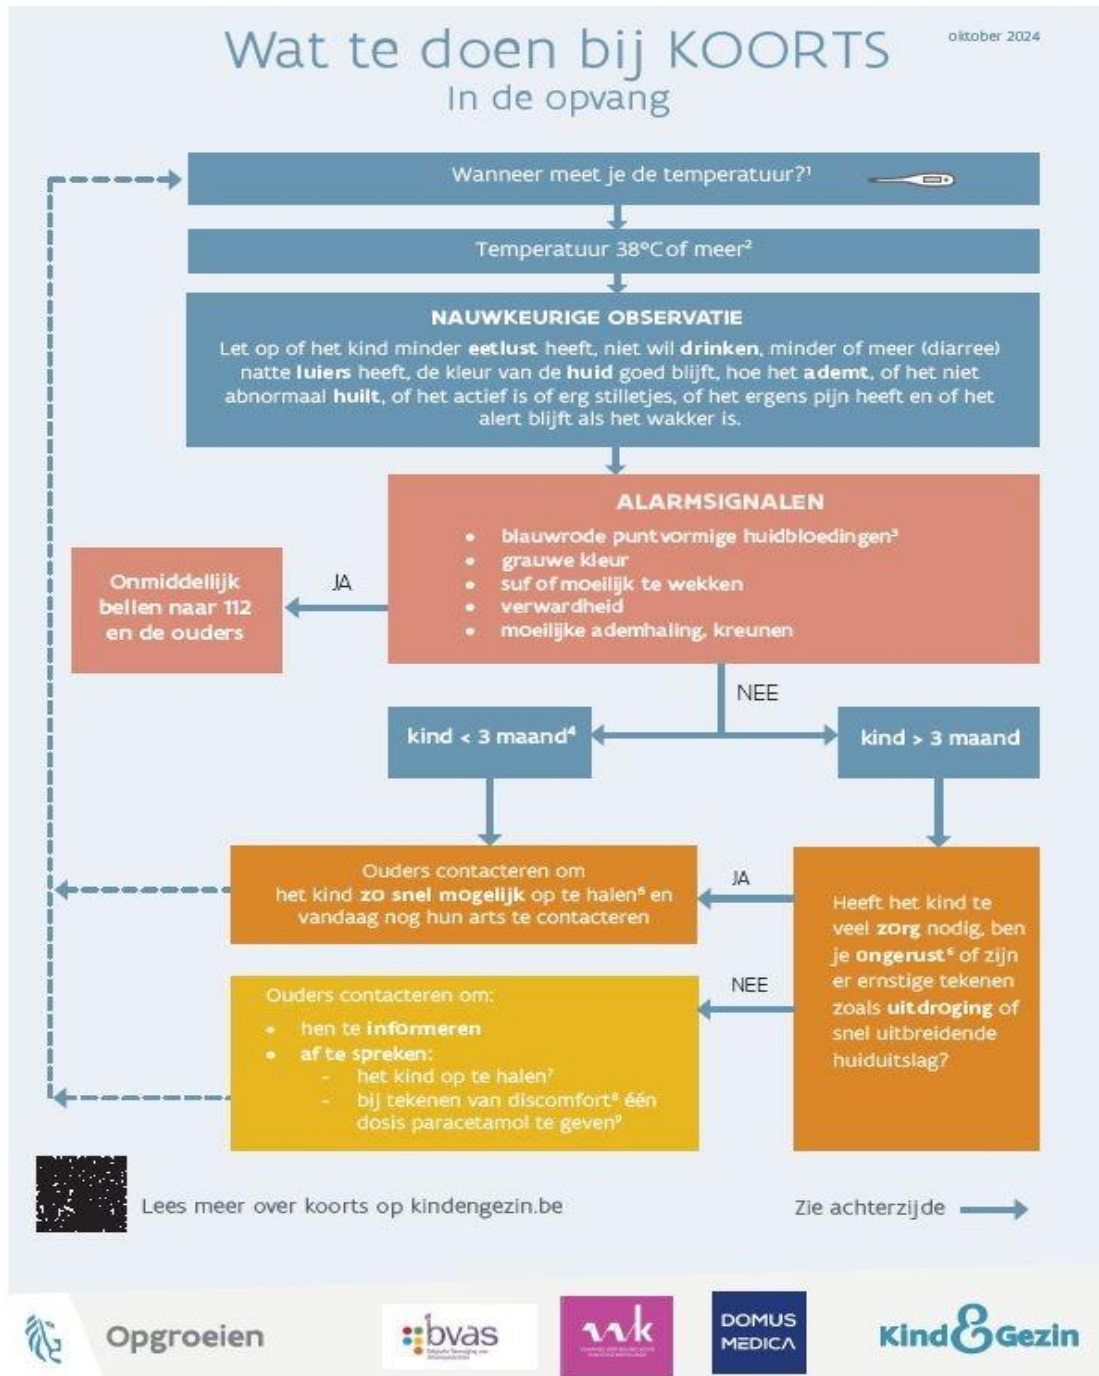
Wat te doen bij KOORTS
In de opvang

oktober 2024

Wanneer meet je de temperatuur?$^1$

Temperatuur 38°C of meer$^2$

NAUWKEURIGE OBSERVATIE
Let op of het kind minder eetlust heeft, niet wil drinken, minder of meer (diarree) natte luiers heeft, de kleur van de huid goed blijft, hoe het ademt, of het niet abnormaal huilt, of het actief is of erg stilletjes, of het ergens pijn heeft en of het alert blijft als het wakker is.

ALARMSIGNALEN
• blauwrode puntvormige huidbloedingen$^3$
• grauwe kleur
• suf of moeilijk te wekken
• verwardheid
• moeilijke ademhaling, kreunen

JA

Onmiddellijk bellen naar 112 en de ouders

NEE

kind < 3 maand$^4$

kind > 3 maand

Ouders contacteren om het kind zo snel mogelijk op te halen$^5$ en vandaag nog hun arts te contacteren

JA

Heeft het kind te veel zorg nodig, ben je ongerust$^6$ of zijn er ernstige tekenen zoals uitdroging of snel uitbreidende huiduitslag?

NEE

Ouders contacteren om:
• hen te informeren
• af te spreken:
- het kind op te halen$^7$
- bij tekenen van discomfort$^8$ één dosis paracetamol te geven$^9$

Lees meer over koorts op kindengezin.be

Zie achterzijde

Opgroeien

bvas

vvk

DOMUS MEDICA

Kind&Gezin